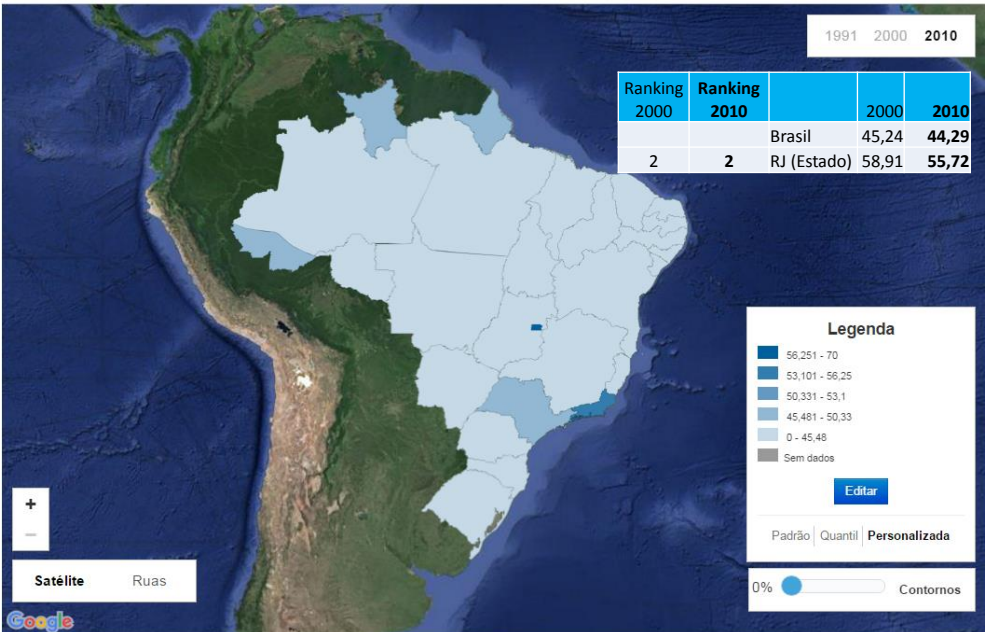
1991 2000 2010

| Ranking 2000 | Ranking 2010 | | 2000 | 2010 |
|---|---|---|---|---|
| | | Brasil | 45,24 | 44,29 |
| 2 | 2 | RJ (Estado) | 58,91 | 55,72 |

Legenda
56,251 - 70
53,101 - 56,25
50,331 - 53,1
45,481 - 50,33
0 - 45,48
Sem dados
Editar
Padrão Quantil Personalizada

0% Contornos

+
−
Satélite Ruas
Google